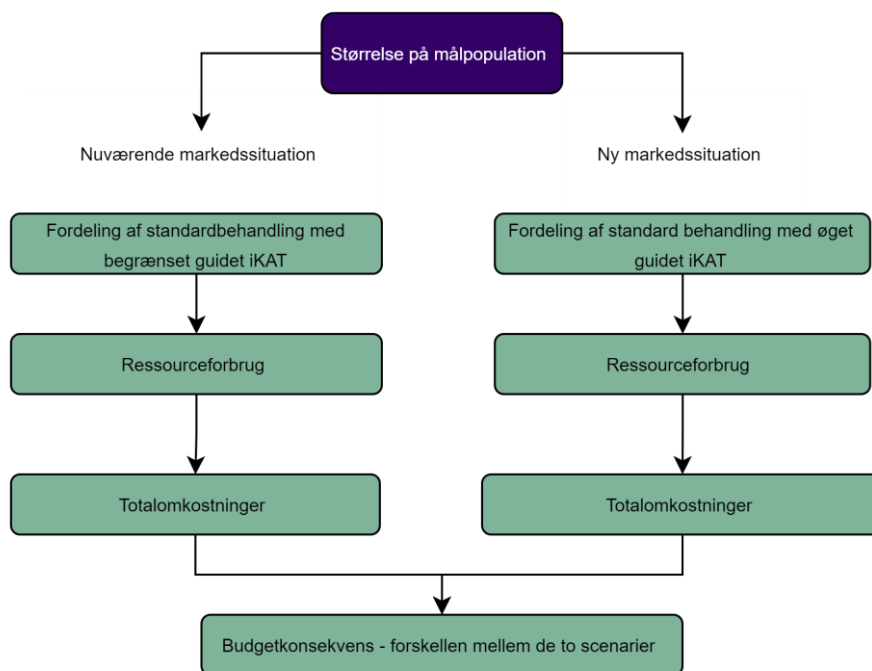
Størrelse på målpopulation

Nuværende markedssituation

Ny markedssituation

Fordeling af standardbehandling med begrænset guidet iKAT

Fordeling af standard behandling med øget guidet iKAT

Ressourceforbrug

Ressourceforbrug

Totalomkostninger

Totalomkostninger

Budgetkonsekvens - forskellen mellem de to scenarier